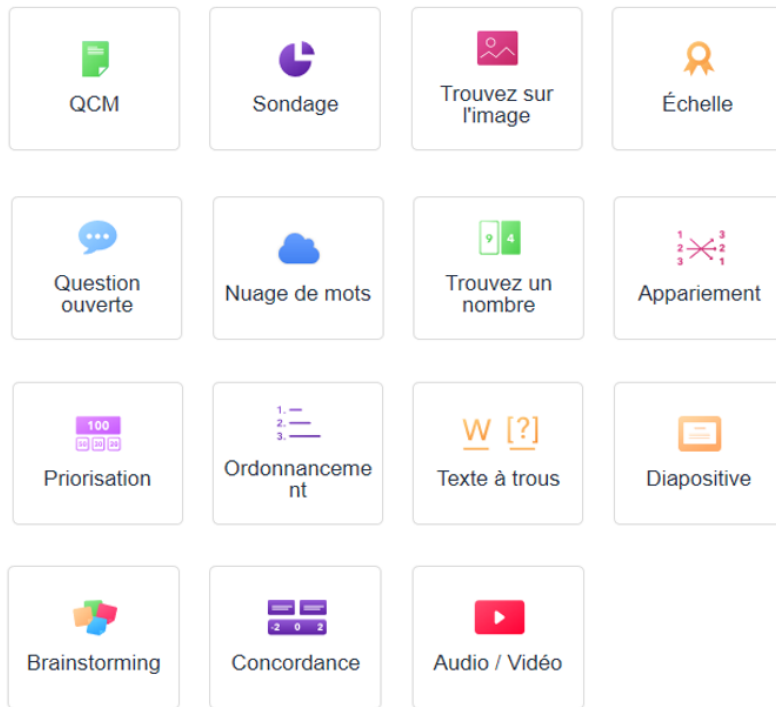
QCM

Sondage

Trouvez sur l'image

Échelle

Question ouverte

Nuage de mots

9 4

Trouvez un nombre

1 2 3 3 2 1

Appariement

100

Priorisation

1. 2. 3.

Ordonnancement

W [?]

Texte à trous

Diapositive

Brainstorming

-2 0 2

Concordance

Audio / Vidéo